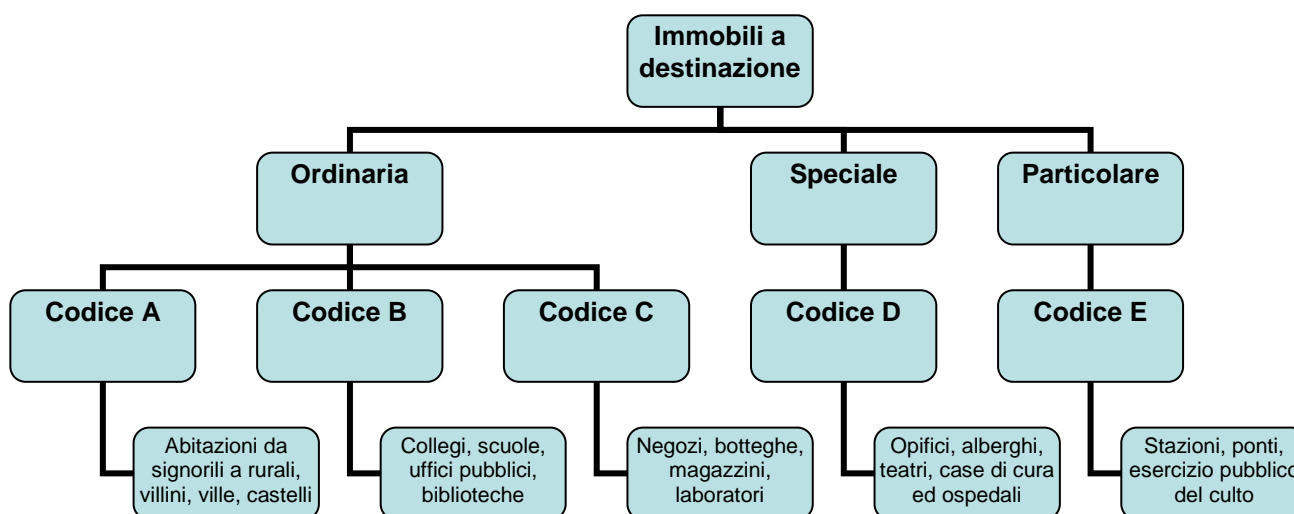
Immobili a destinazione

Ordinaria

Speciale

Particolare

Codice A

Codice B

Codice C

Codice D

Codice E

Abitazioni da signorili a rurali, villini, ville, castelli

Collegi, scuole, uffici pubblici, biblioteche

Negozi, botteghe, magazzini, laboratori

Opifici, alberghi, teatri, case di cura ed ospedali

Stazioni, ponti, esercizio pubblico del culto